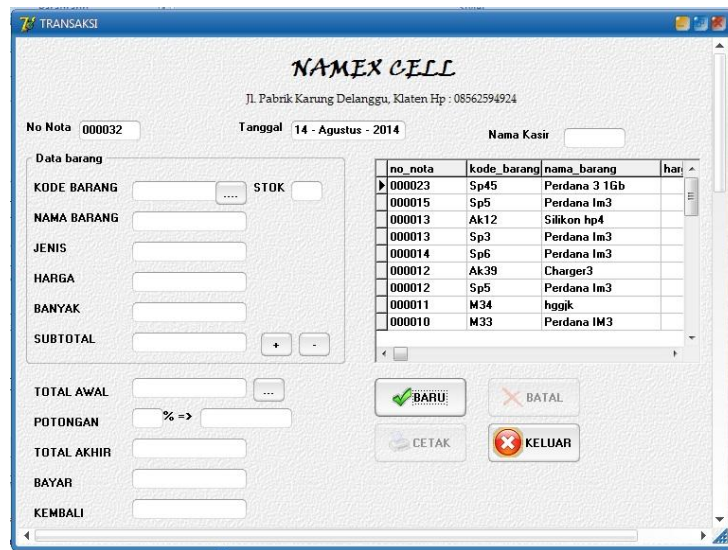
TRANSAKSI

NAMEX CELL

Jl. Pabrik Karung Delanggu, Klaten Hp : 08562594924

No Nota 000032

Tanggal 14 - Agustus - 2014

Nama Kasir

Data barang

KODE BARANG ... STOK

NAMA BARANG

JENIS

HARGA

BANYAK

SUBTOTAL + -

| no_nota | kode_barang | nama_barang | har |
|---|---|---|---|
| 000023 | Sp45 | Perdana 3 1Gb | |
| 000015 | Sp5 | Perdana Im3 | |
| 000013 | Ak12 | Silikon hp4 | |
| 000013 | Sp3 | Perdana Im3 | |
| 000014 | Sp6 | Perdana Im3 | |
| 000012 | Ak39 | Charger3 | |
| 000012 | Sp5 | Perdana Im3 | |
| 000011 | M34 | hggjk | |
| 000010 | M33 | Perdana IM3 | |

TOTAL AWAL ...

POTONGAN % =>

TOTAL AKHIR

BAYAR

KEMBALI

BARU

BATAL

CETAK

KELUAR